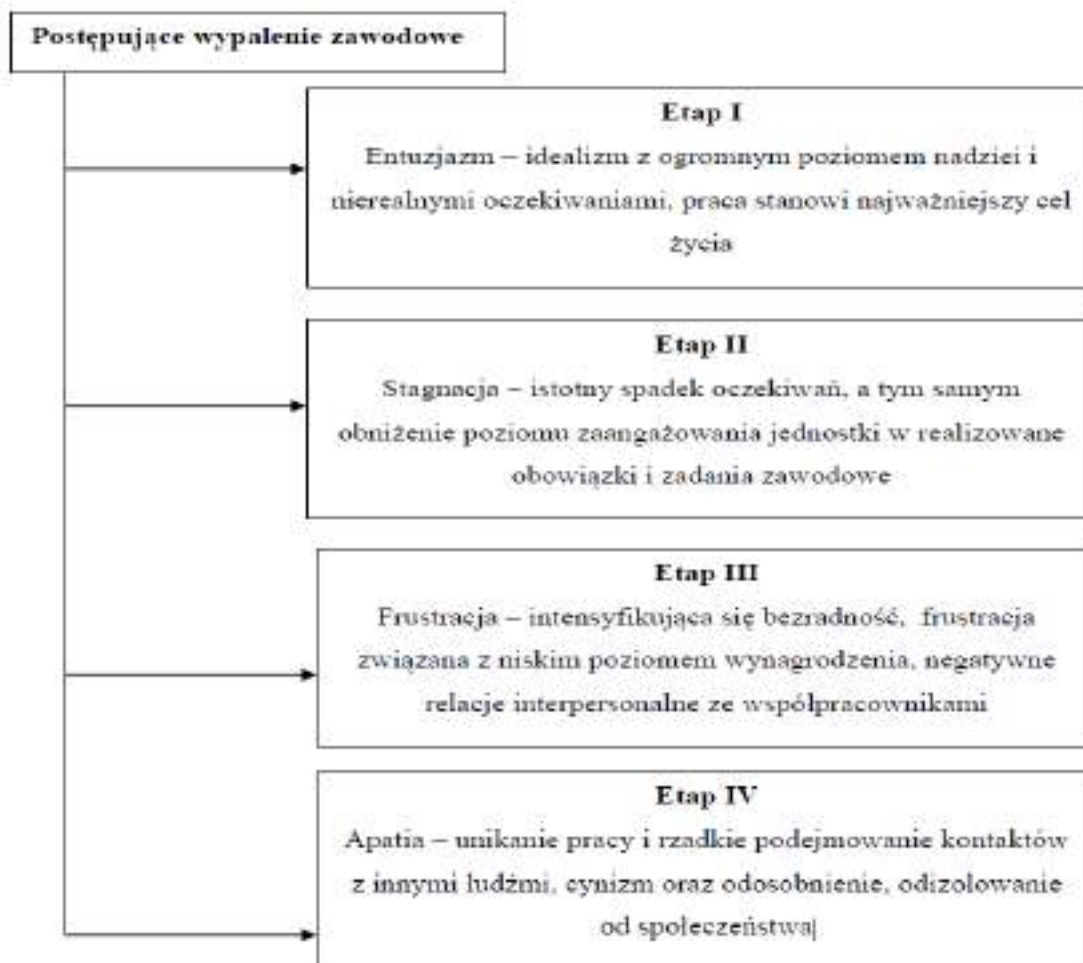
Postępujące wypalenie zawodowe

Etap I
Entuzjazm – idealizm z ogromnym poziomem nadziei i nierealnymi oczekiwaniami, praca stanowi najważniejszy cel życia

Etap II
Stagnacja – istotny spadek oczekiwań, a tym samym obniżenie poziomu zaangażowania jednostki w realizowane obowiązki i zadania zawodowe

Etap III
Frustracja – intensyfikująca się bezradność, frustracja związana z niskim poziomem wynagrodzenia, negatywne relacje interpersonalne ze współpracownikami

Etap IV
Apatia – unikanie pracy i rzadkie podejmowanie kontaktów z innymi ludźmi, cynizm oraz odosobnienie, odizolowanie od społeczeństwa